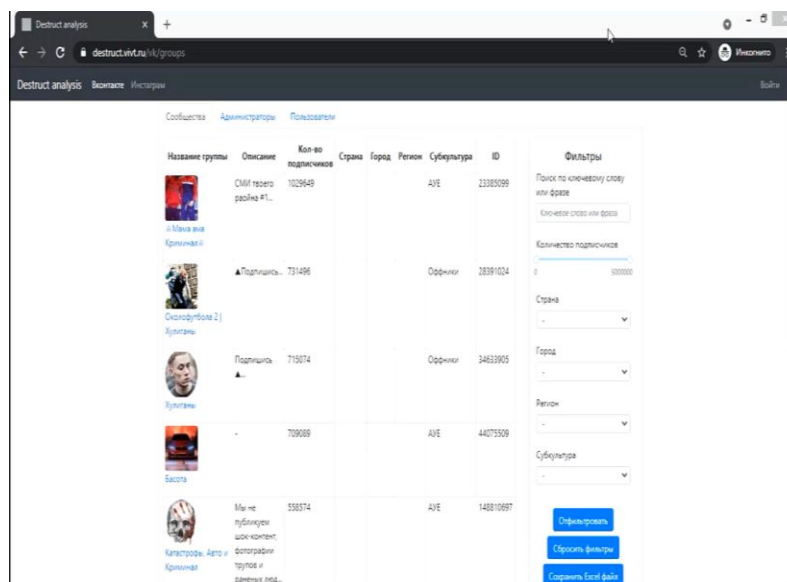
Destruct analysis

destruct.vivt.ru/vk/groups

Инкогнито

Destruct analysis Вконтакте Инстаграм

Войти

Сообщества Администраторы Пользователи

| Название группы | Описание | Кол-во подписчиков | Страна | Город | Регион | Субкультура | ID |
|---|---|---|---|---|---|---|---|
| Мама ама Криминал | СМИ твоего района #1... | 1029649 | | | | АУЕ | 23385099 |
| Околофутбола 2 \| Хулиганы | ▲Подпишись... | 731496 | | | | Оффники | 28391024 |
| Хулиганы | Подпишись ▲... | 715074 | | | | Оффники | 34633905 |
| Басота | - | 709089 | | | | АУЕ | 44075509 |
| Катастрофы, Авто и Криминал | Мы не публикуем шок-контент, фотографии трупов и раненых люд... | 558574 | | | | АУЕ | 148810697 |

Фильтры

Поиск по ключевому слову или фразе

Ключевое слово или фраза

Количество подписчиков

0

5000000

Страна

-

Город

-

Регион

-

Субкультура

-

Отфильтровать

Сбросить фильтры

Сохранить Excel файл